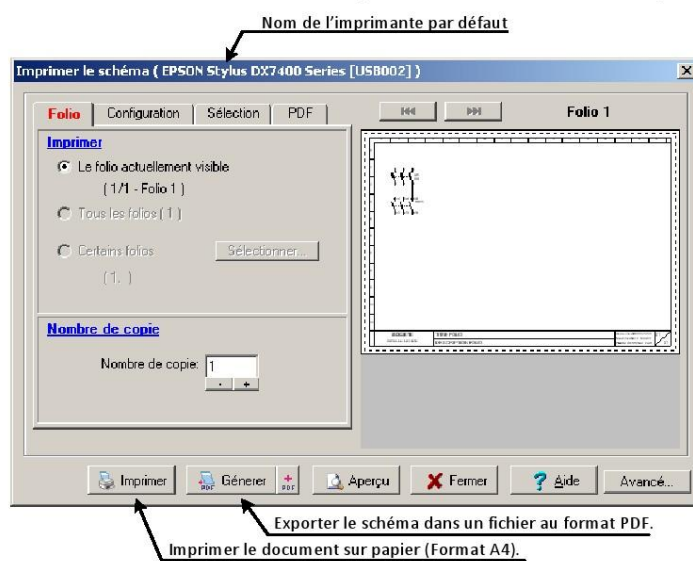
Nom de l'imprimante par défaut

Imprimer le schéma ( EPSON Stylus DX7400 Series [USB002] )

Folio | Configuration | Sélection | PDF

Folio 1

Imprimer

Le folio actuellement visible

( 1/1 - Folio 1 )

Tous les folios ( 1 )

Certains folios

Sélectionner...

( 1, )

Nombre de copie

Nombre de copie: 1

- +

Imprimer | Générer | Aperçu | Fermer | Aide | Avancé...

Exporter le schéma dans un fichier au format PDF.

Imprimer le document sur papier (Format A4).